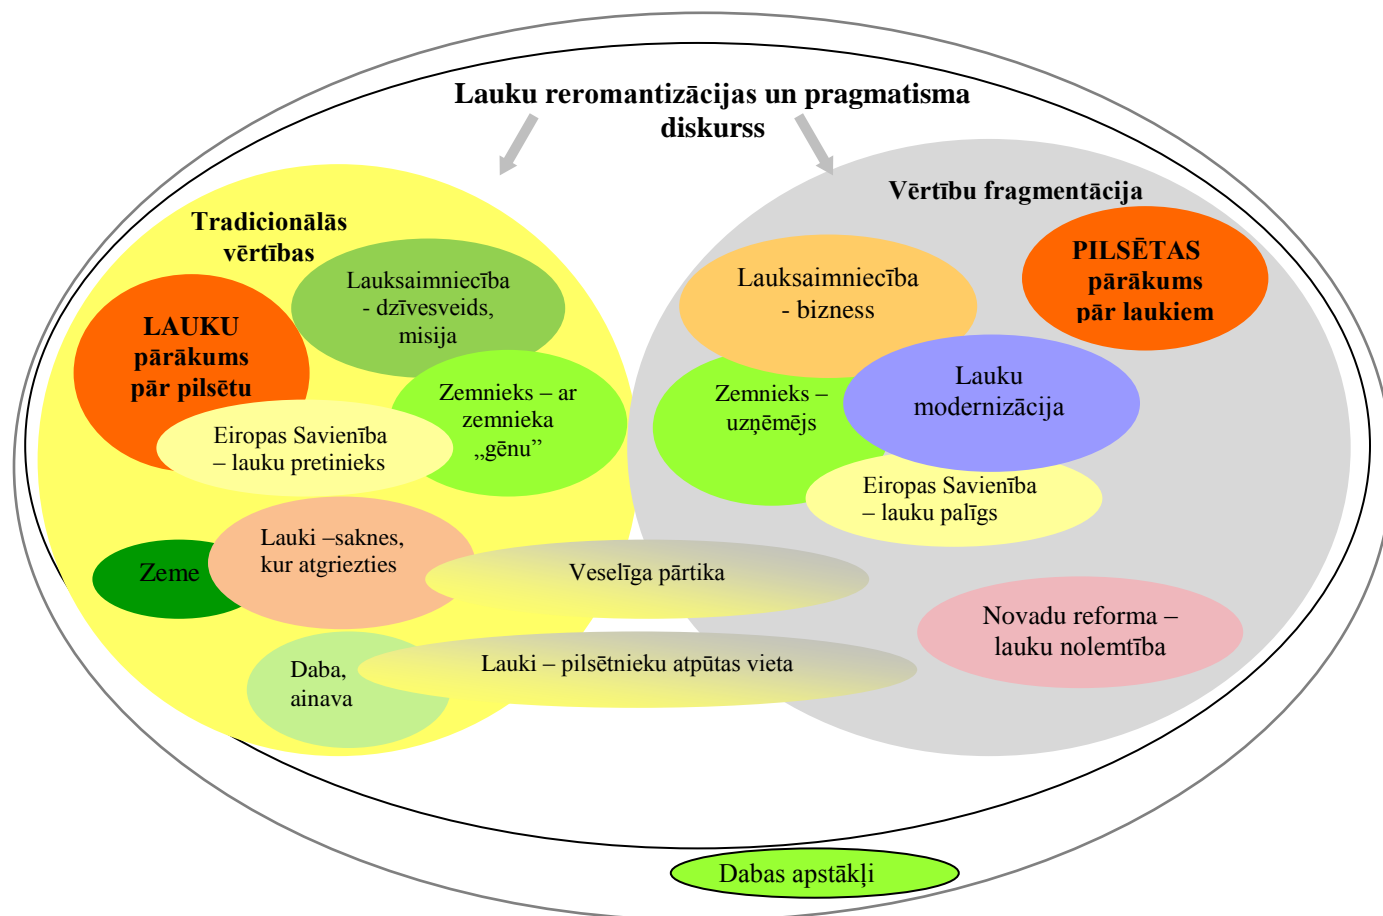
Lauku reromantizācijas un pragmatisma diskurss

Tradicionālās vērtības

Lauksaimniecība - dzīvesveids, misija

LAUKU pārākums pār pilsētu

Zemnieks – ar zemnieka „gēnu”

Eiropas Savienība – lauku pretinieks

Zeme

Lauki –saknes, kur atgriezties

Veselīga pārtika

Daba, ainava

Lauki – pilsētnieku atpūtas vieta

Vērtību fragmentācija

Lauksaimniecība - bizness

PILSĒTAS pārākums pār laukiem

Zemnieks – uzņēmējs

Lauku modernizācija

Eiropas Savienība – lauku palīgs

Novadu reforma – lauku nolemtība

Dabas apstākļi